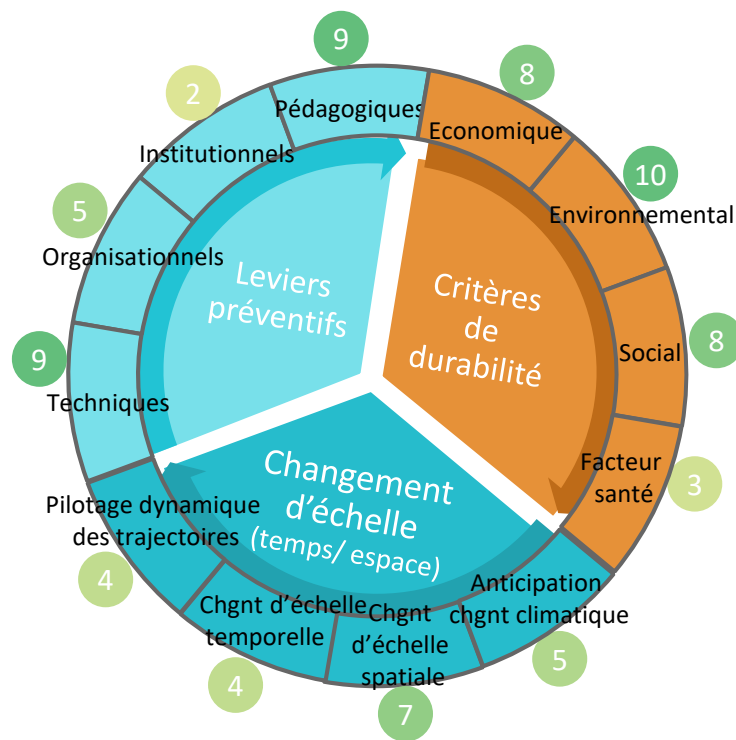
Leviers préventifs

Critères de durabilité

Changement d'échelle (temps/ espace)

9
Pédagogiques

2
Institutionnels

5
Organisationnels

9
Techniques

8
Economique

10
Environnemental

8
Social

3
Facteur santé

5
Anticipation chgnt climatique

7
Chgnt d'échelle spatiale

4
Chgnt d'échelle temporelle

4
Pilotage dynamique des trajectoires